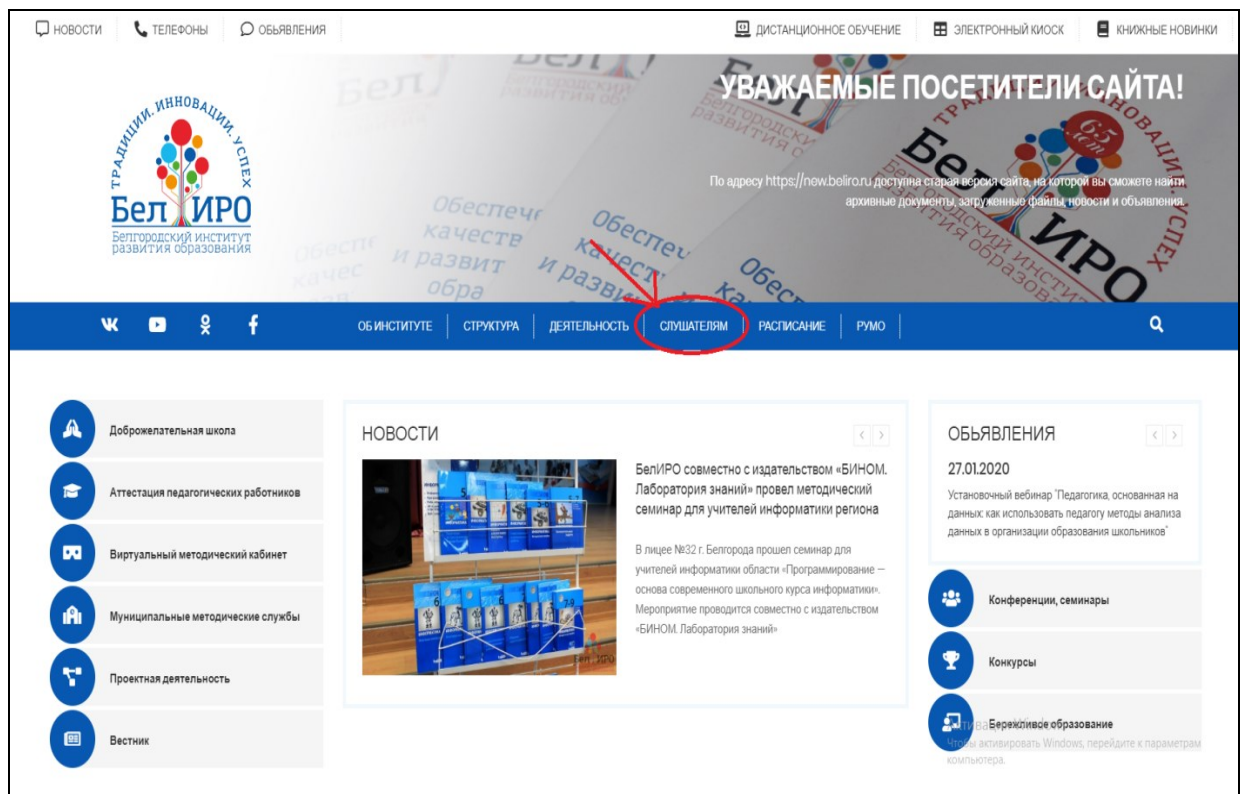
НОВОСТИ ТЕЛЕФОНЫ ОБЪЯВЛЕНИЯ

ДИСТАНЦИОННОЕ ОБУЧЕНИЕ ЭЛЕКТРОННЫЙ КИОСК КНИЖНЫЕ НОВИНКИ

ТРАДИЦИИ. ИННОВАЦИИ. УСПЕХ
БелИРО
Белгородский институт развития образования

УВАЖАЕМЫЕ ПОСЕТИТЕЛИ САЙТА!

По адресу https://new.beliro.ru доступна старая версия сайта, на которой вы сможете найти архивные документы, загруженные файлы, новости и объявления.

ОБ ИНСТИТУТЕ | СТРУКТУРА | ДЕЯТЕЛЬНОСТЬ | СЛУШАТЕЛЯМ | РАСПИСАНИЕ | РУМО

Доброжелательная школа

Аттестация педагогических работников

Виртуальный методический кабинет

Муниципальные методические службы

Проектная деятельность

Вестник

НОВОСТИ

БелИРО совместно с издательством «БИНОМ. Лаборатория знаний» провел методический семинар для учителей информатики региона

В лицее №32 г. Белгорода прошел семинар для учителей информатики области «Программирование — основа современного школьного курса информатики». Мероприятие проводится совместно с издательством «БИНОМ. Лаборатория знаний»

ОБЪЯВЛЕНИЯ

27.01.2020

Установочный вебинар "Педагогика, основанная на данных: как использовать педагогу методы анализа данных в организации образования школьников"

Конференции, семинары

Конкурсы

Бережливое образование

Активация Windows
Чтобы активировать Windows, перейдите к параметрам компьютера.